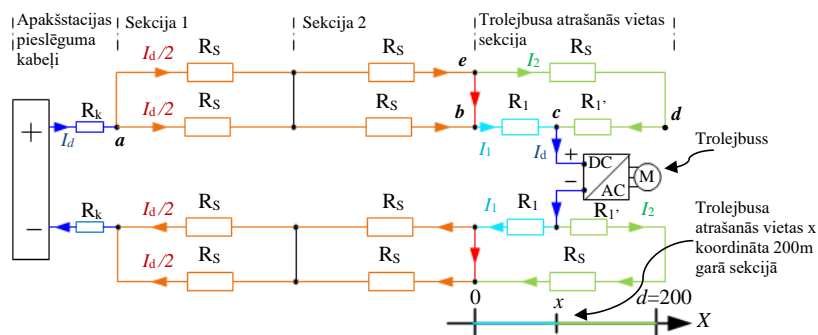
Apakšstacijas pieslēguma kabeļi

Sekcija 1

Sekcija 2

Trolejbusa atrašanās vietas sekcija

$I_d/2$ $R_S$ $R_S$ $e$ $I_2$ $R_S$

$I_d/2$ $R_S$ $R_S$ $b$ $R_1$ $c$ $R_1$' $d$

+ $R_k$ $I_d$ $a$

$I_1$ $I_d$ + DC AC M Trolejbuss

–

– $R_k$ $I_d/2$ $R_S$ $R_S$ $I_1$ $R_1$ $R_1$' $I_2$

$I_d/2$ $R_S$ $R_S$ $R_S$

Trolejbusa atrašanās vietas x koordināta 200m garā sekcijā

0 $x$ $d$=200

$X$